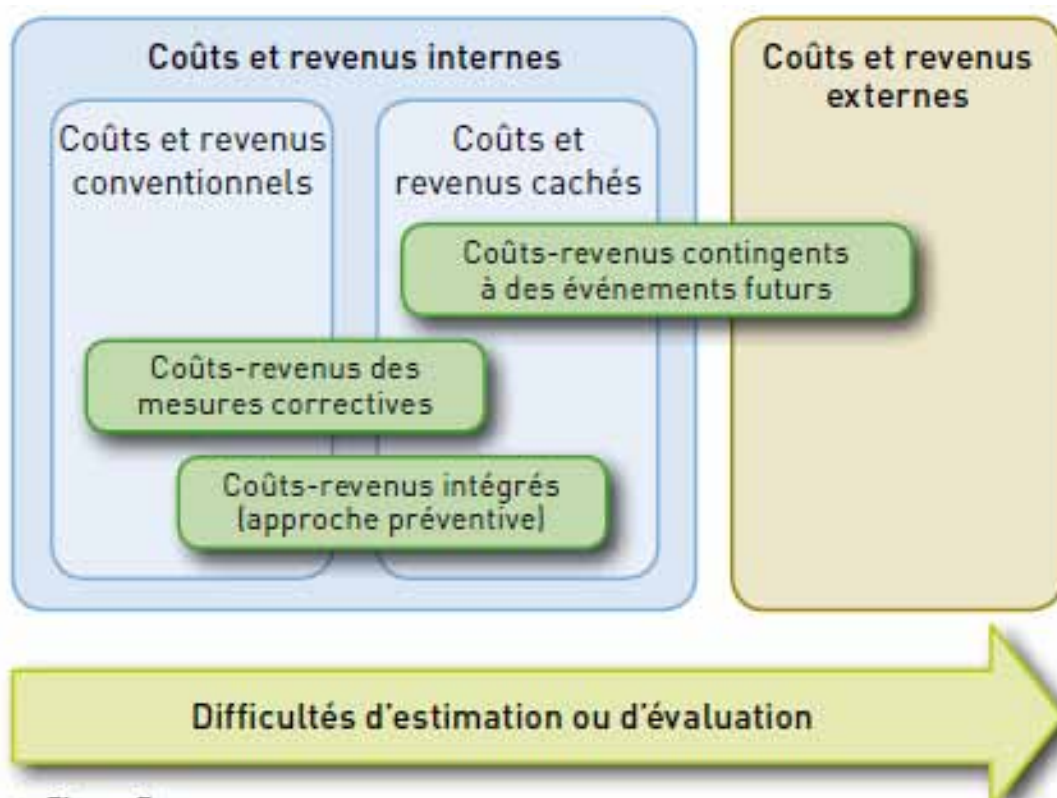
Coûts et revenus internes

Coûts et revenus externes

Coûts et revenus conventionnels

Coûts et revenus cachés

Coûts-revenus contingents à des événements futurs

Coûts-revenus des mesures correctives

Coûts-revenus intégrés (approche préventive)

Difficultés d'estimation ou d'évaluation

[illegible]